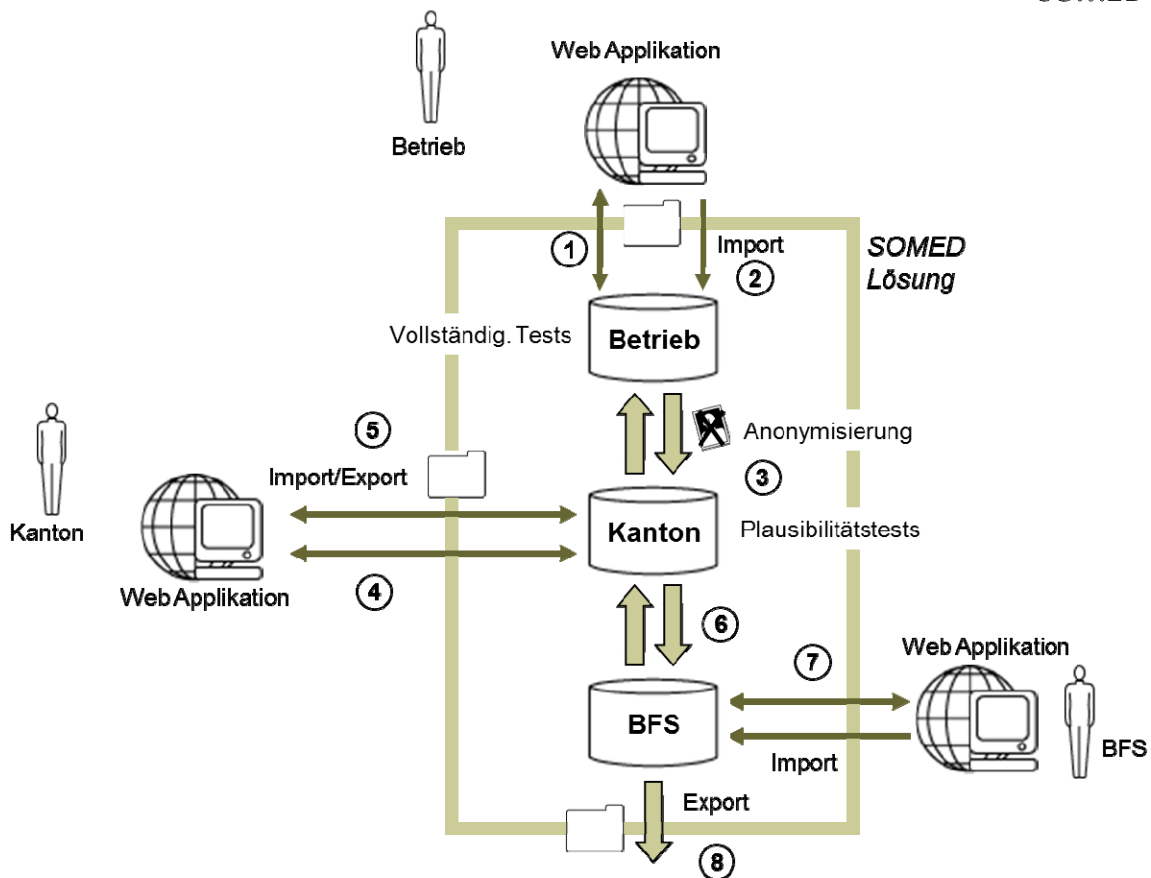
Web Applikation

Betrieb

1

Import

2

SOMED Lösung

Vollständig. Tests

Betrieb

Anonymisierung

5

3

Import/Export

Kanton

Kanton

Plausibilitätstests

Web Applikation

4

6

Web Applikation

7

BFS

Import

BFS

Export

8